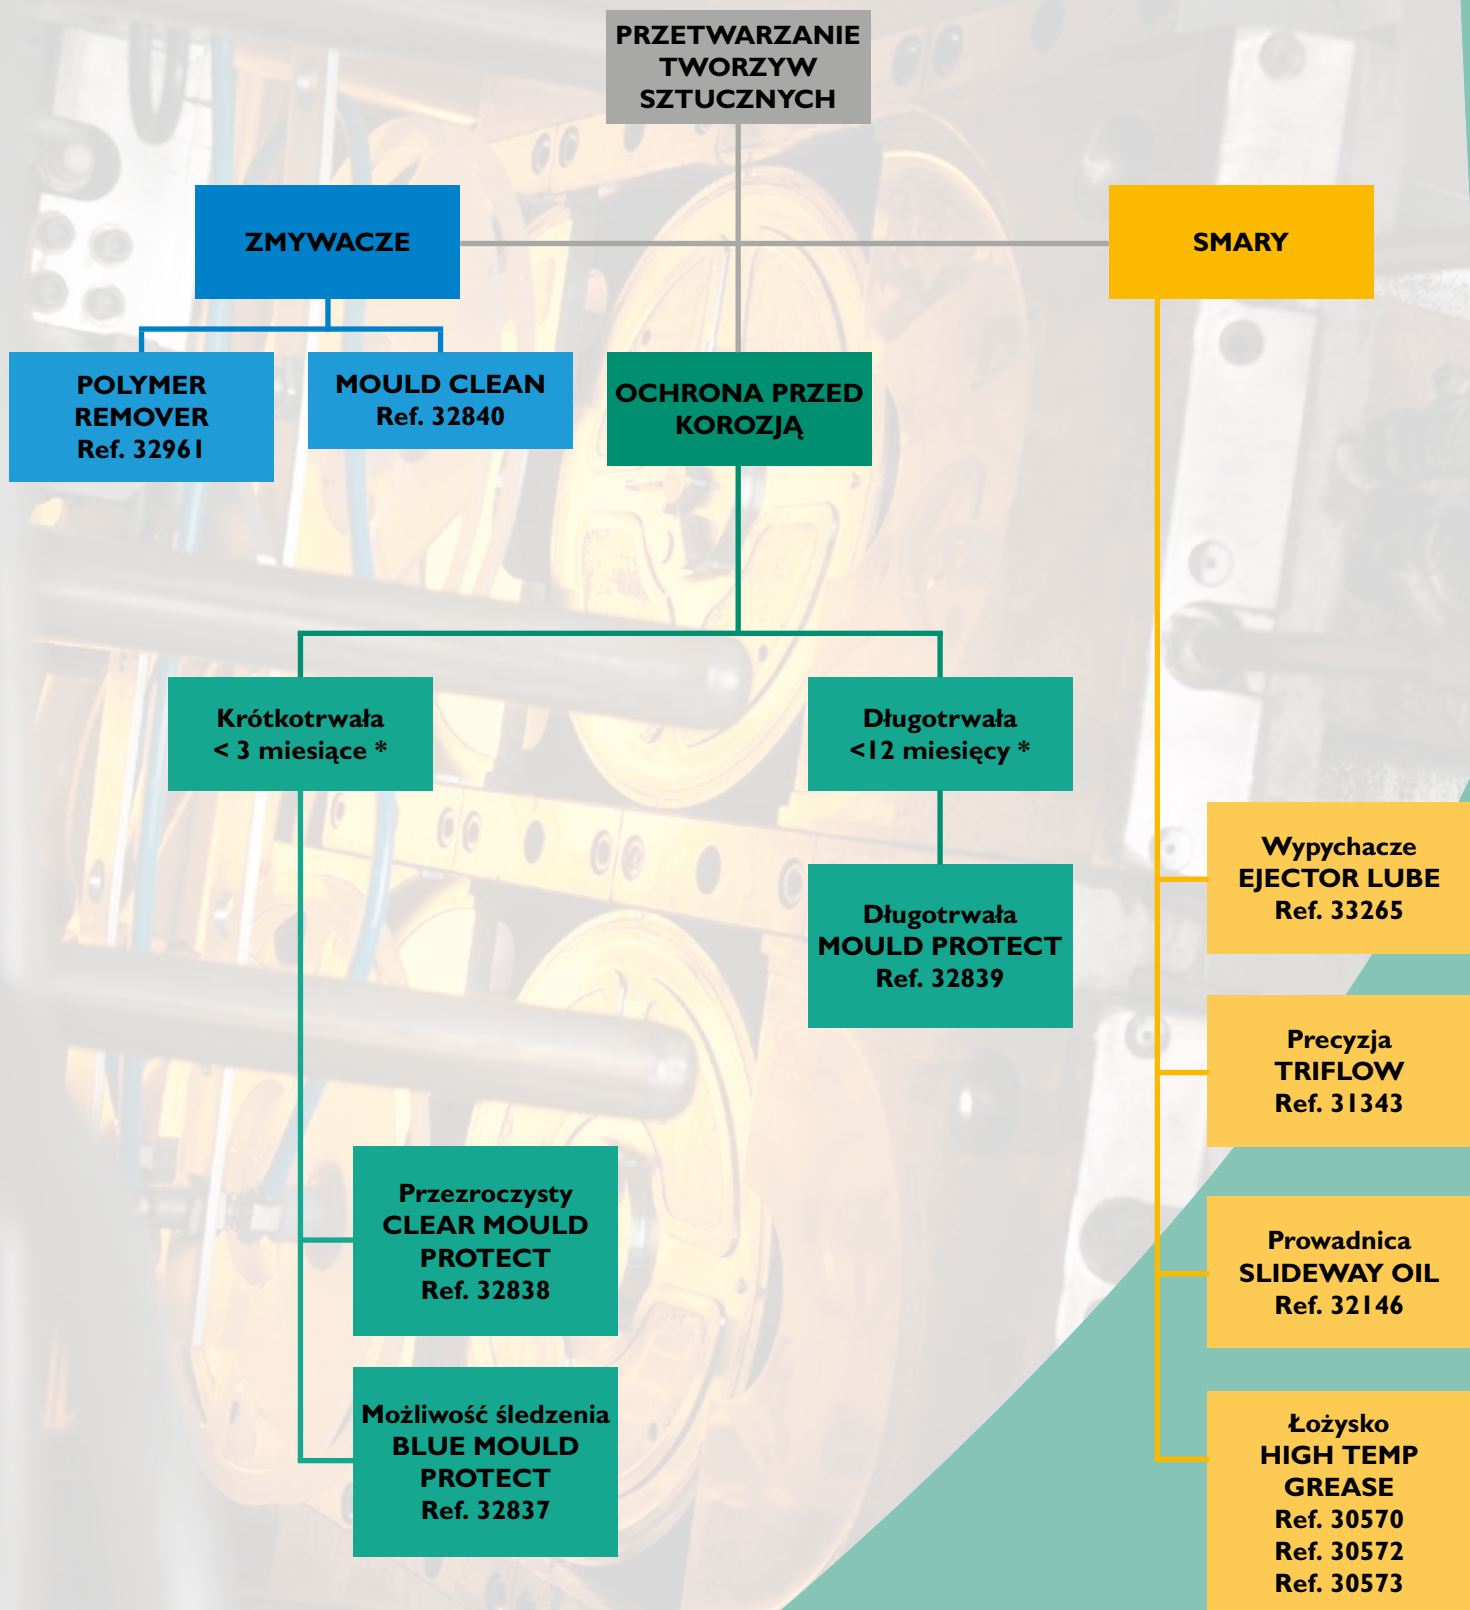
PRZETWARZANIE TWORZYW SZTUCZNYCH

ZMYWACZE

SMARY

POLYMER REMOVER
Ref. 32961

MOULD CLEAN
Ref. 32840

OCHRONA PRZED KOROZJĄ

Krótkotrwała
< 3 miesiące *

Długotrwała
<12 miesięcy *

Długotrwała
MOULD PROTECT
Ref. 32839

Przezroczysty
CLEAR MOULD PROTECT
Ref. 32838

Możliwość śledzenia
BLUE MOULD PROTECT
Ref. 32837

Wypychacze
EJECTOR LUBE
Ref. 33265

Precyzja
TRIFLOW
Ref. 31343

Prowadnica
SLIDEWAY OIL
Ref. 32146

Łożysko
HIGH TEMP GREASE
Ref. 30570
Ref. 30572
Ref. 30573